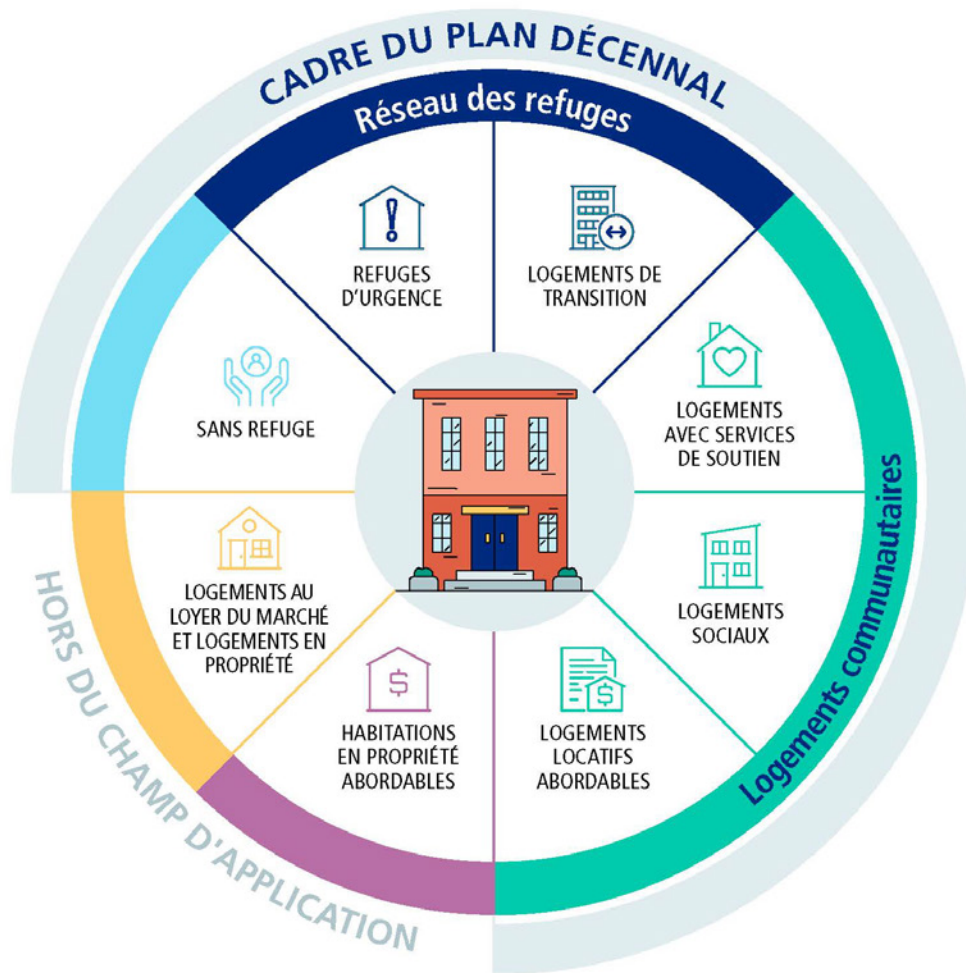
CADRE DU PLAN DÉCENNAL

Réseau des refuges

REFUGES D'URGENCE

LOGEMENTS DE TRANSITION

Logements communautaires

LOGEMENTS AVEC SERVICES DE SOUTIEN

LOGEMENTS SOCIAUX

LOGEMENTS LOCATIFS ABORDABLES

HABITATIONS EN PROPRIÉTÉ ABORDABLES

LOGEMENTS AU LOYER DU MARCHÉ ET LOGEMENTS EN PROPRIÉTÉ

SANS REFUGE

HORS DU CHAMP D'APPLICATION